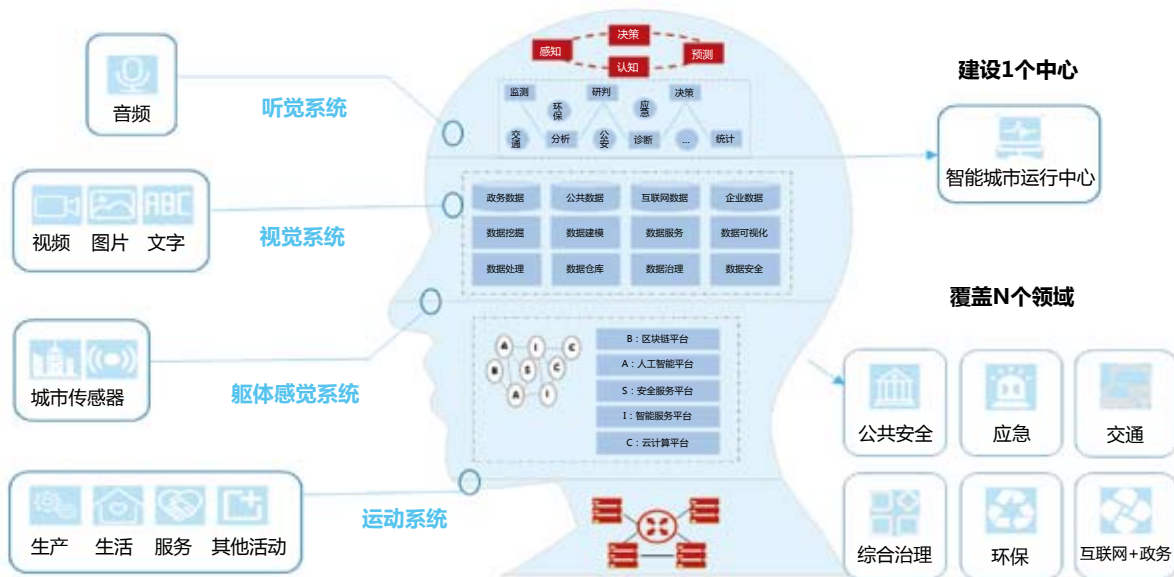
决策
感知
预测
认知

监测
环保
研判
应急
决策
交通
分析
公安
诊断
...
统计

音频
听觉系统

建设1个中心
智能城市运行中心

视频 图片 文字
ABC
视觉系统

政务数据 公共数据 互联网数据 企业数据
数据挖掘 数据建模 数据服务 数据可视化
数据处理 数据仓库 数据治理 数据安全

覆盖N个领域

城市传感器
躯体感觉系统

A I C B S C A I

B：区块链平台
A：人工智能平台
S：安全服务平台
I：智能服务平台
C：云计算平台

公共安全 应急 交通

生产 生活 服务 其他活动
运动系统

综合治理 环保 互联网+政务